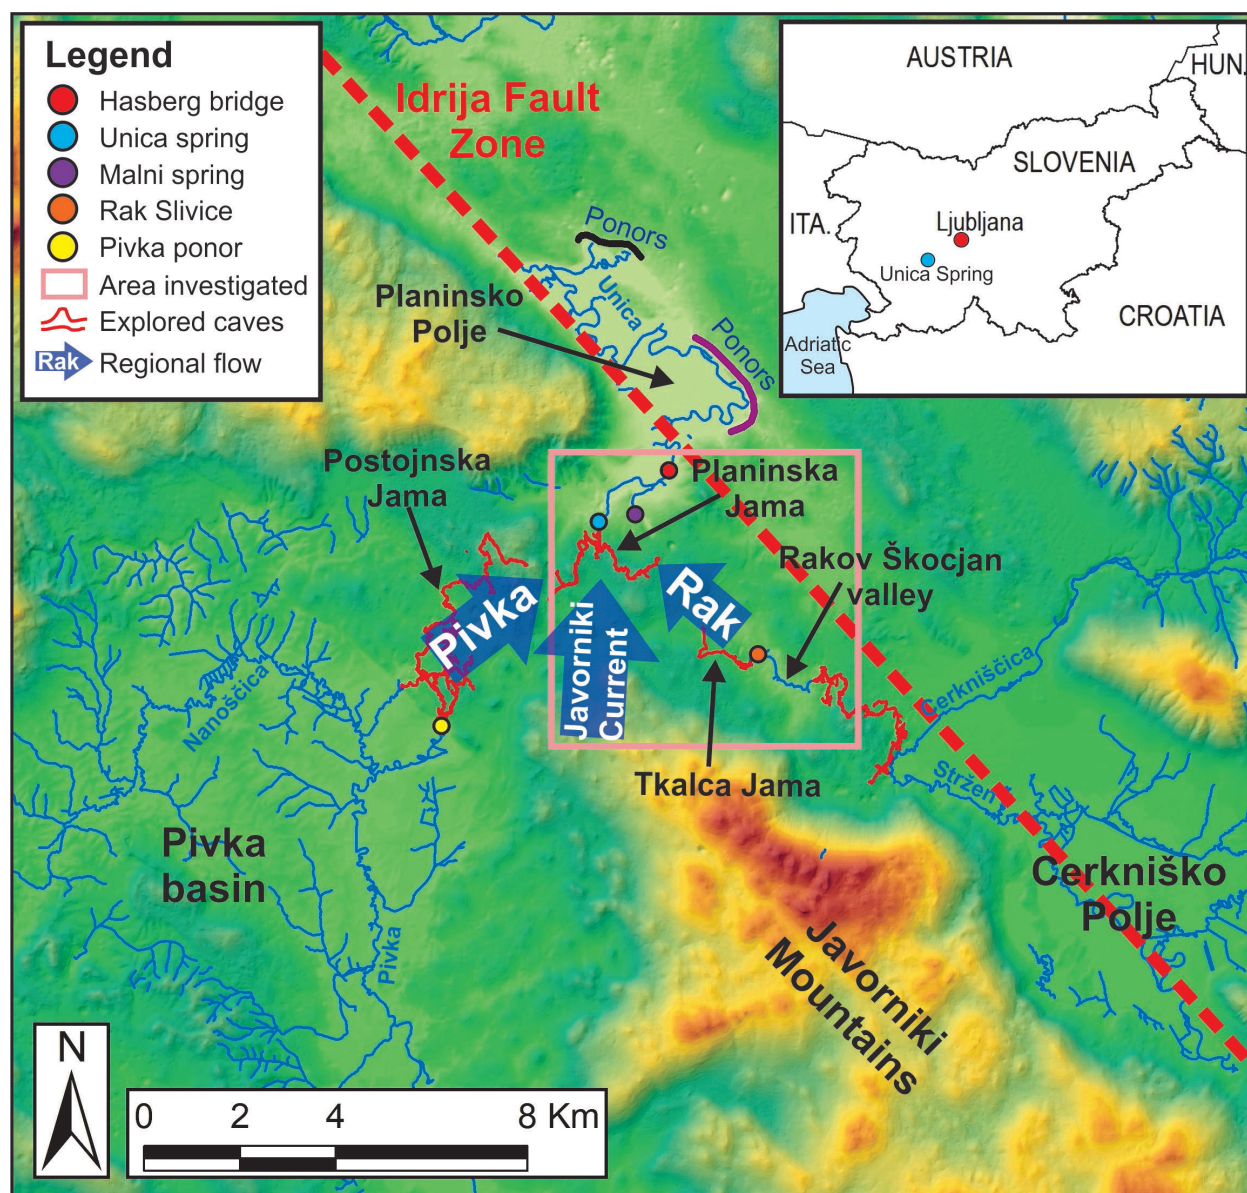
Legend
Hasberg bridge
Unica spring
Malni spring
Rak Slivice
Pivka ponor
Area investigated
Explored caves
Rak Regional flow

Idrija Fault Zone

AUSTRIA
HUN.
SLOVENIA
ITA.
Ljubljana
Unica Spring
CROATIA
Adriatic Sea

Ponors
Unica
Ponors
Planinsko Polje
Postojnska Jama
Planinska Jama
Rakov Škocjan valley
Pivka
Javorniki Current
Rak
Nanoščica
Cerkniščica
Stržen
Tkalca Jama
Pivka basin
Pivka
Cerkniško Polje
Javorniki Mountains

N
0 2 4 8 Km